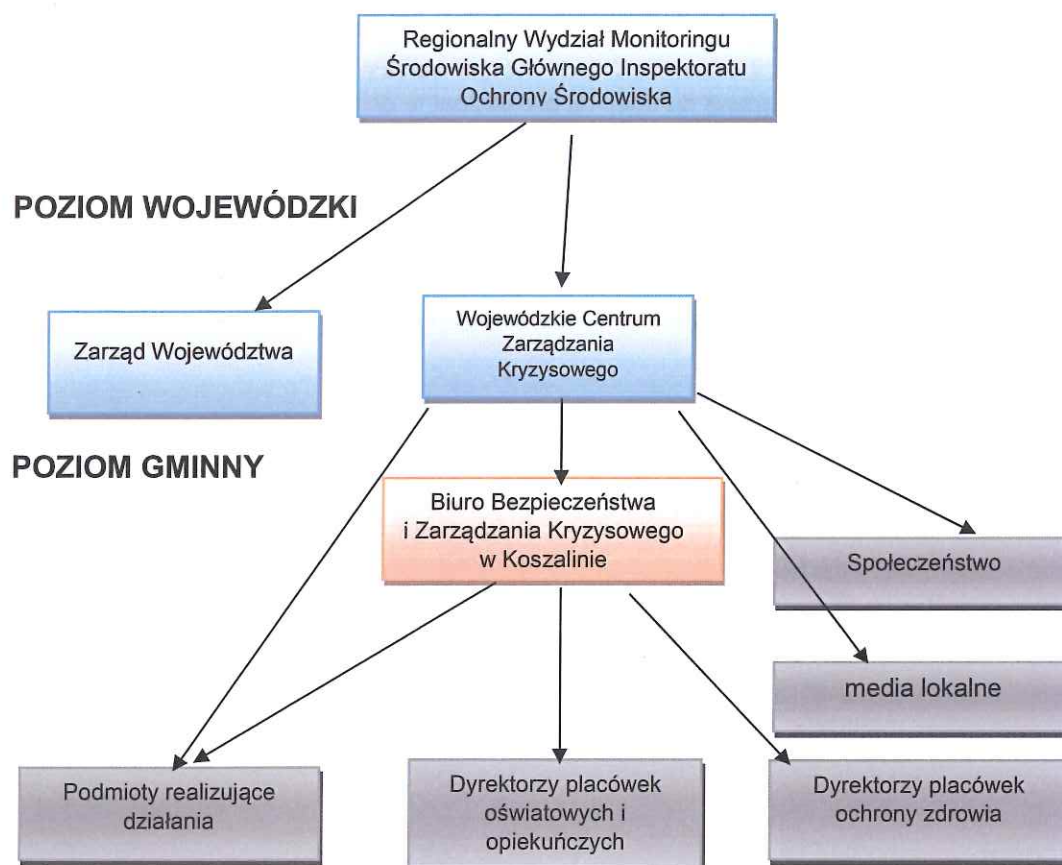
Regionalny Wydział Monitoringu Środowiska Głównego Inspektoratu Ochrony Środowiska

POZIOM WOJEWÓDZKI

Zarząd Województwa

Wojewódzkie Centrum Zarządzania Kryzysowego

POZIOM GMINNY

Biuro Bezpieczeństwa i Zarządzania Kryzysowego w Koszalinie

Społeczeństwo

media lokalne

Podmioty realizujące działania

Dyrektorzy placówek oświatowych i opiekuńczych

Dyrektorzy placówek ochrony zdrowia